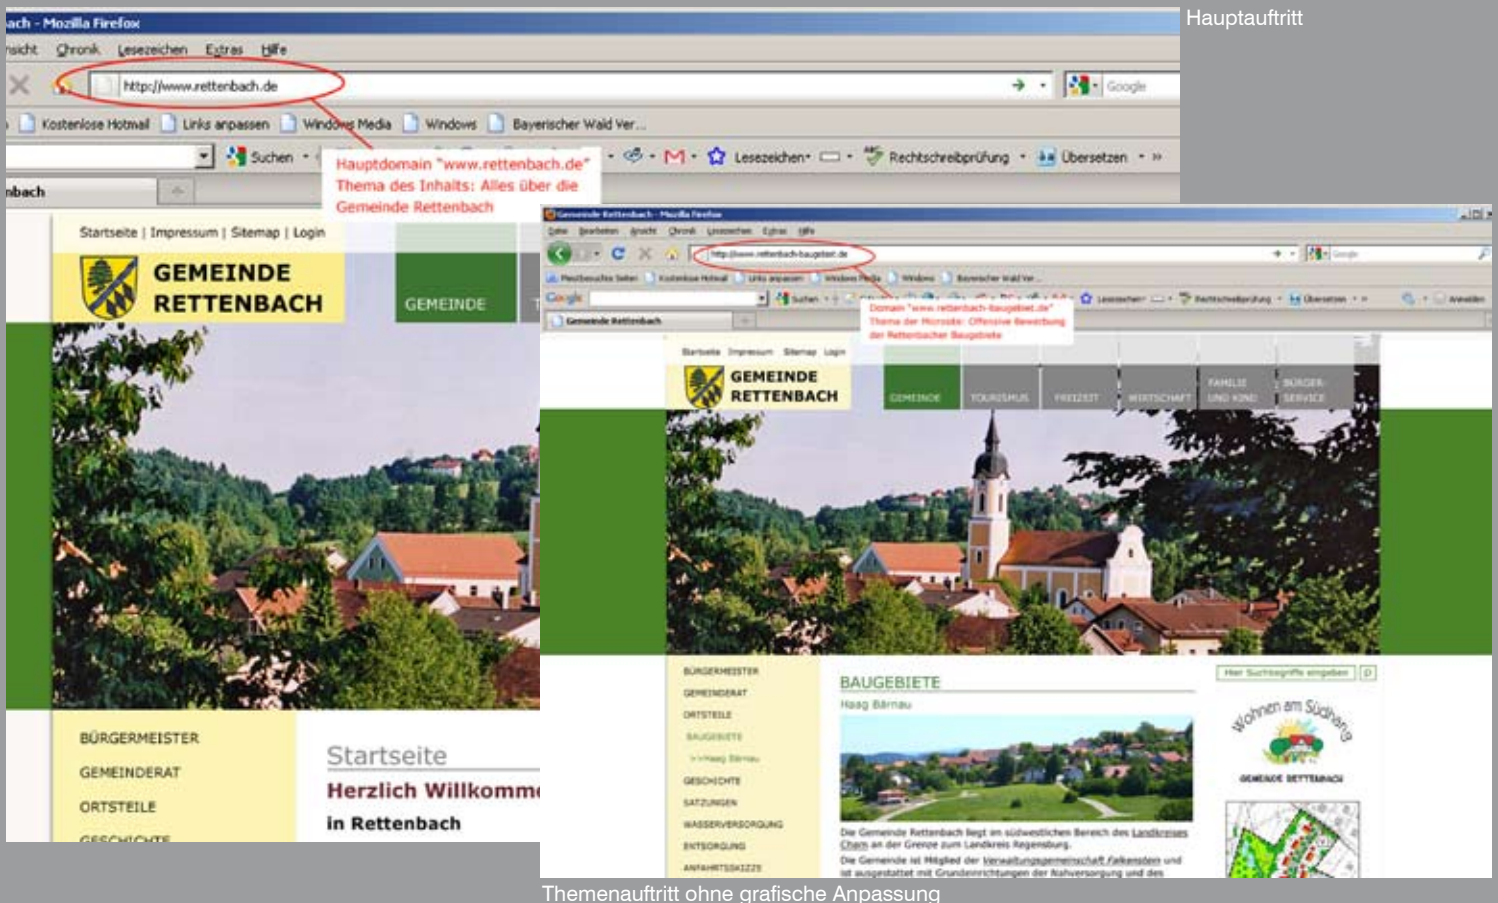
Hauptauftritt

ach - Mozilla Firefox

nsicht Chronik Lesezeichen Extras Hilfe

http://www.rettenbach.de

Google

Kostenlose Hotmail Links anpassen Windows Media Windows Bayerischer Wald Ver...

Suchen Lesezeichen Rechtschreibprüfung Übersetzen

nbach

Hauptdomain "www.rettenbach.de"
Thema des Inhalts: Alles über die Gemeinde Rettenbach

Startseite | Impressum | Sitemap | Login

GEMEINDE RETTENBACH

GEMEINDE

BÜRGERMEISTER
GEMEINDERAT
ORTSTEILE
GESCHICHTE

Startseite
Herzlich Willkomm
in Rettenbach

Gemeinde Rettenbach - Mozilla Firefox

Datei Bearbeiten Ansicht Chronik Lesezeichen Extras Hilfe

http://www.rettenbach-baugebiet.de

Domain "www.rettenbach-baugebiet.de"
Thema der Microsite: Offensive Bewerbung der Rettenbacher Baugebiete

Gemeinde Rettenbach

Startseite Impressum Sitemap Login

GEMEINDE RETTENBACH

GEMEINDE TOURISMUS FREIZEIT WIRTSCHAFT FAMILIE UND KIND BÜRGER-SERVICE

BÜRGERMEISTER
GEMEINDERAT
ORTSTEILE
BAUGEBIETE
>>Haag Bärnau
GESCHICHTE
SATZUNGEN
WASSERVERSORGUNG
ENTSORGUNG
ANFAHRTSSKIZZE

BAUGEBIETE
Haag Bärnau

Die Gemeinde Rettenbach liegt im südwestlichen Bereich des Landkreises Cham an der Grenze zum Landkreis Regensburg.
Die Gemeinde ist Mitglied der Verwaltungsgemeinschaft Falkenstein und ist ausgestattet mit Grundeinrichtungen der Nahversorgung und des

Hier Suchbegriffe eingeben

Wohnen am Südhang

GEMEINDE RETTENBACH

Themenauftritt ohne grafische Anpassung